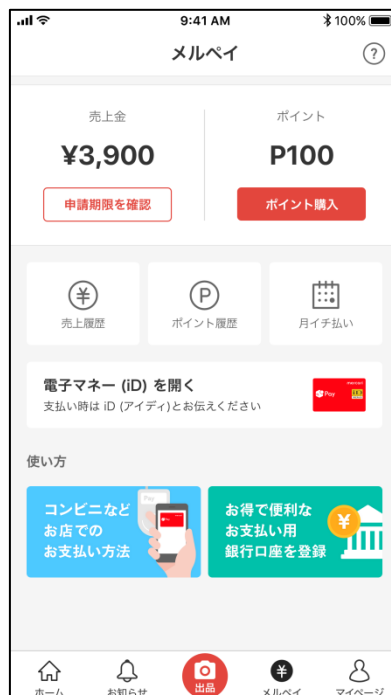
9:41 AM
100%

メルペイ
?

売上金
¥3,900
申請期限を確認

ポイント
P100
ポイント購入

¥
売上履歴

P
ポイント履歴

月イチ払い

電子マネー (iD) を開く
支払い時は iD (アイディ)とお伝えください

mercari
Pay
iD

使い方

Pay
コンビニなど
お店での
お支払い方法

¥
お得で便利な
お支払い用
銀行口座を登録

ホーム
お知らせ
出品
¥
メルペイ
マイページ